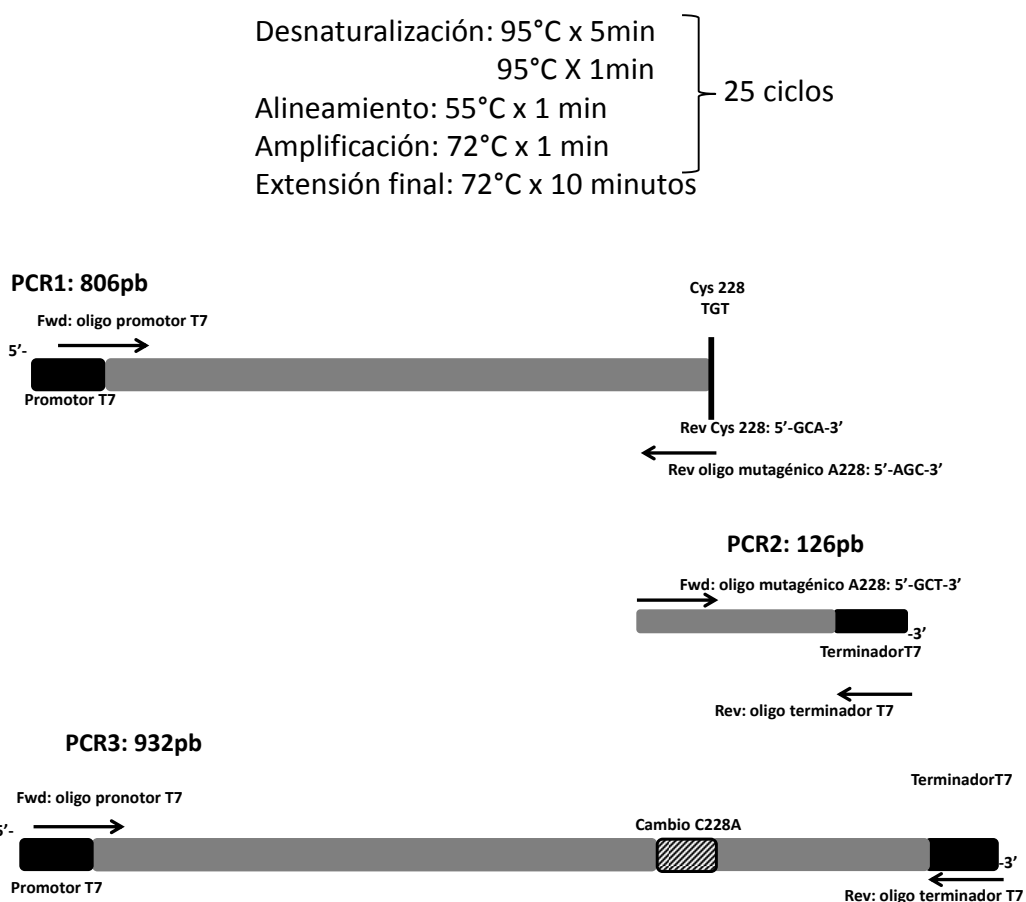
Desnaturalización: 95°C x 5min
95°C X 1min
Alineamiento: 55°C x 1 min
Amplificación: 72°C x 1 min
Extensión final: 72°C x 10 minutos

25 ciclos

PCR1: 806pb

Fwd: oligo promotor T7

5'-

Promotor T7

Cys 228
TGT

Rev Cys 228: 5'-GCA-3'

Rev oligo mutagénico A228: 5'-AGC-3'

PCR2: 126pb

Fwd: oligo mutagénico A228: 5'-GCT-3'

-3'

TerminadorT7

Rev: oligo terminador T7

PCR3: 932pb

TerminadorT7

Fwd: oligo pronotor T7

5'-

Cambio C228A

-3'

Promotor T7

Rev: oligo terminador T7